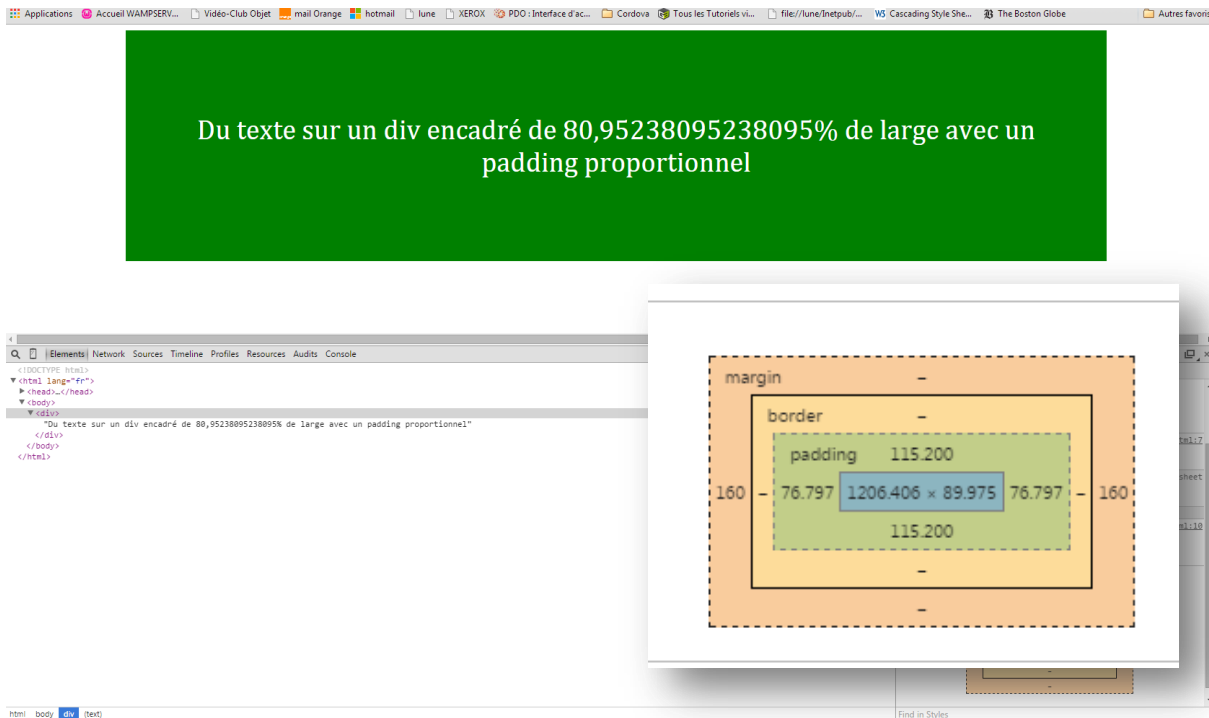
Applications Accueil WAMPSERV... Vidéo-Club Objet mail Orange hotmail lune XEROX PDO : Interface d'ac... Cordova Tous les Tutoriels vi... file://lune/Inetpub/... Cascading Style She... The Boston Globe Autres favoris

Du texte sur un div encadré de 80,95238095238095% de large avec un padding proportionnel

Elements Network Sources Timeline Profiles Resources Audits Console

<!DOCTYPE html>
<html lang="fr">
<head>…</head>
<body>
<div>
"Du texte sur un div encadré de 80,95238095238095% de large avec un padding proportionnel"
</div>
</body>
</html>

margin –
border –
padding 115.200
160 – 76.797 1206.406 × 89.975 76.797 – 160
115.200
–
–

html body div (text)

Find in Styles